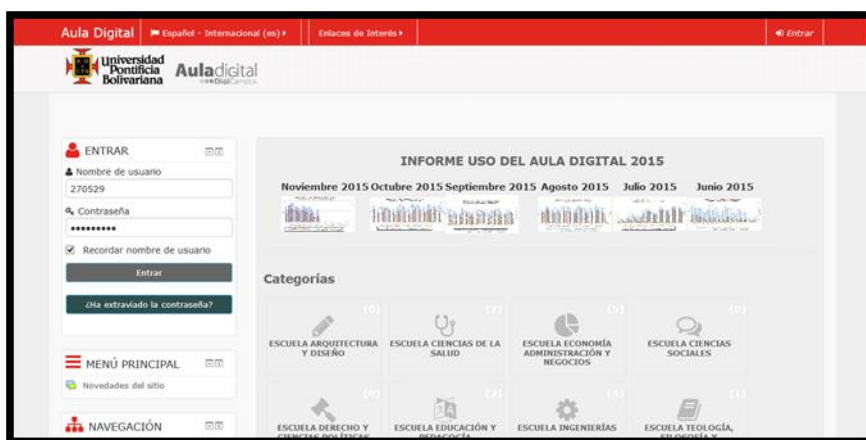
Aula Digital | Español - Internacional (es) ▸ | Enlaces de Interés ▸ | Entrar

Universidad Pontificia Bolivariana | Auladigital DigiCampus

ENTRAR

Nombre de usuario

270529

Contraseña

•••••••••

Recordar nombre de usuario

Entrar

¿Ha extraviado la contraseña?

MENÚ PRINCIPAL

Novedades del sitio

NAVEGACIÓN

INFORME USO DEL AULA DIGITAL 2015

Noviembre 2015 Octubre 2015 Septiembre 2015 Agosto 2015 Julio 2015 Junio 2015

Categorías

(0) ESCUELA ARQUITECTURA Y DISEÑO

(2) ESCUELA CIENCIAS DE LA SALUD

(5) ESCUELA ECONOMÍA ADMINISTRACIÓN Y NEGOCIOS

(0) ESCUELA CIENCIAS SOCIALES

(0) ESCUELA DERECHO Y CIENCIAS POLÍTICAS

(2) ESCUELA EDUCACIÓN Y PEDAGOGÍA

(4) ESCUELA INGENIERÍAS

(1) ESCUELA TEOLOGÍA, FILOSOFÍA Y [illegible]